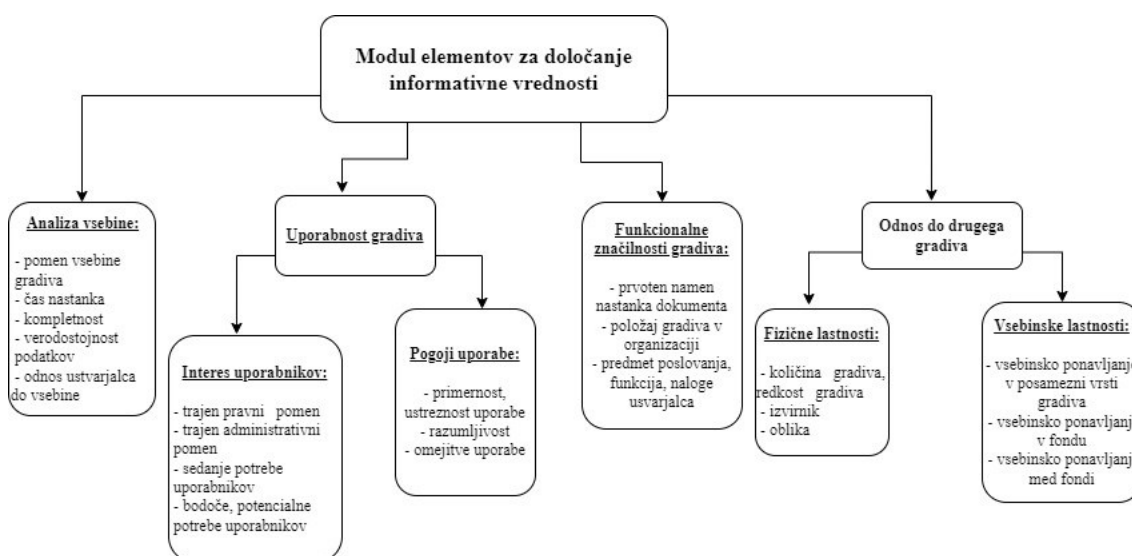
Modul elementov za določanje informativne vrednosti

Analiza vsebine:

- pomen vsebine gradiva
- čas nastanka
- kompletnost
- verodostojnost podatkov
- odnos ustvarjalca do vsebine

Uporabnost gradiva

Interes uporabnikov:

- trajen pravni pomen
- trajen administrativni pomen
- sedanje potrebe uporabnikov
- bodoče, potencialne potrebe uporabnikov

Pogoji uporabe:

- primernost, ustreznost uporabe
- razumljivost
- omejitve uporabe

Funkcionalne značilnosti gradiva:

- prvoten namen nastanka dokumenta
- položaj gradiva v organizaciji
- predmet poslovanja, funkcija, naloge usvarjalca

Odnos do drugega gradiva

Fizične lastnosti:

- količina gradiva, redkost gradiva
- izvirnik
- oblika

Vsebinske lastnosti:

- vsebinsko ponavljanje v posamezni vrsti gradiva
- vsebinsko ponavljanje v fondu
- vsebinsko ponavljanje med fondi